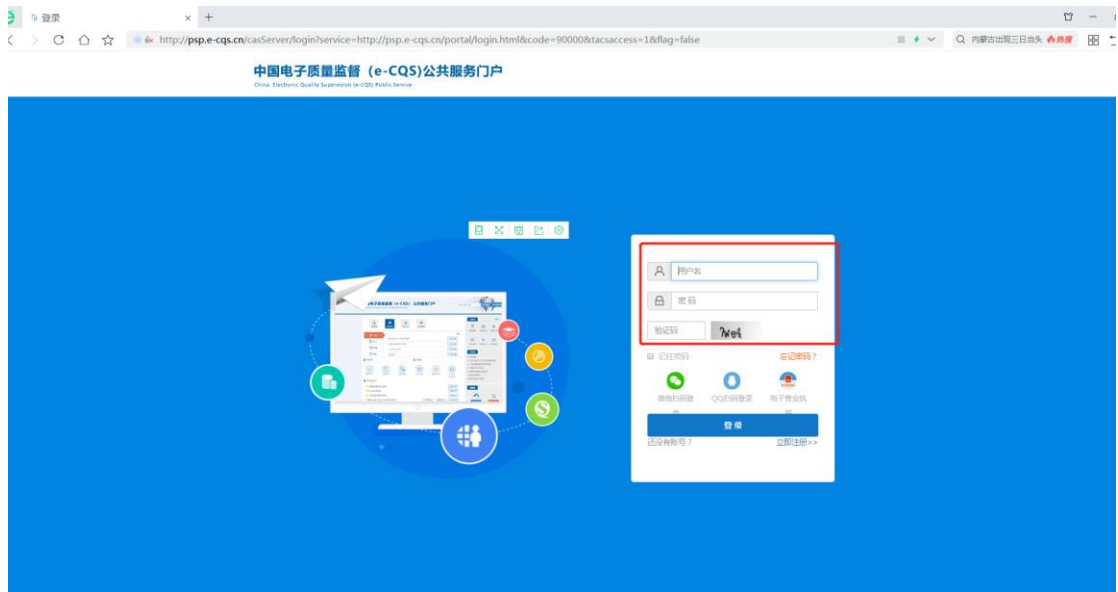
登录

http://psp.e-cqs.cn/casServer/login?service=http://psp.e-cqs.cn/portal/login.html&code=90000&tacsaccess=1&flag=false

内蒙古出现三日当头 热搜

中国电子质量监督（e-CQS）公共服务门户
China Electronic Quality Supervision (e-CQS) Public Service

用户名
密码
验证码
7Ne4
记住密码
忘记密码？
微信扫码登录
QQ扫码登录
电子营业执照
登录
还没有账号？
立即注册>>